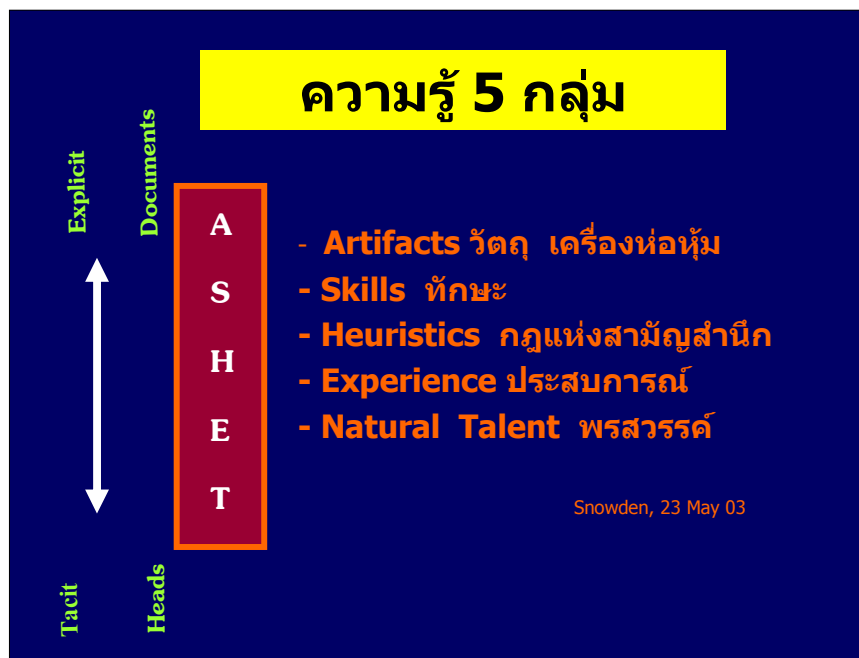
ความรู้ 5 กลุ่ม

Explicit

Documents

A
S
H
E
T

- Artifacts วัตถุ เครื่องห่อหุ้ม
- Skills ทักษะ
- Heuristics กฎแห่งสามัญสำนึก
- Experience ประสบการณ์
- Natural Talent พรสวรรค์

Snowden, 23 May 03

Tacit

Heads